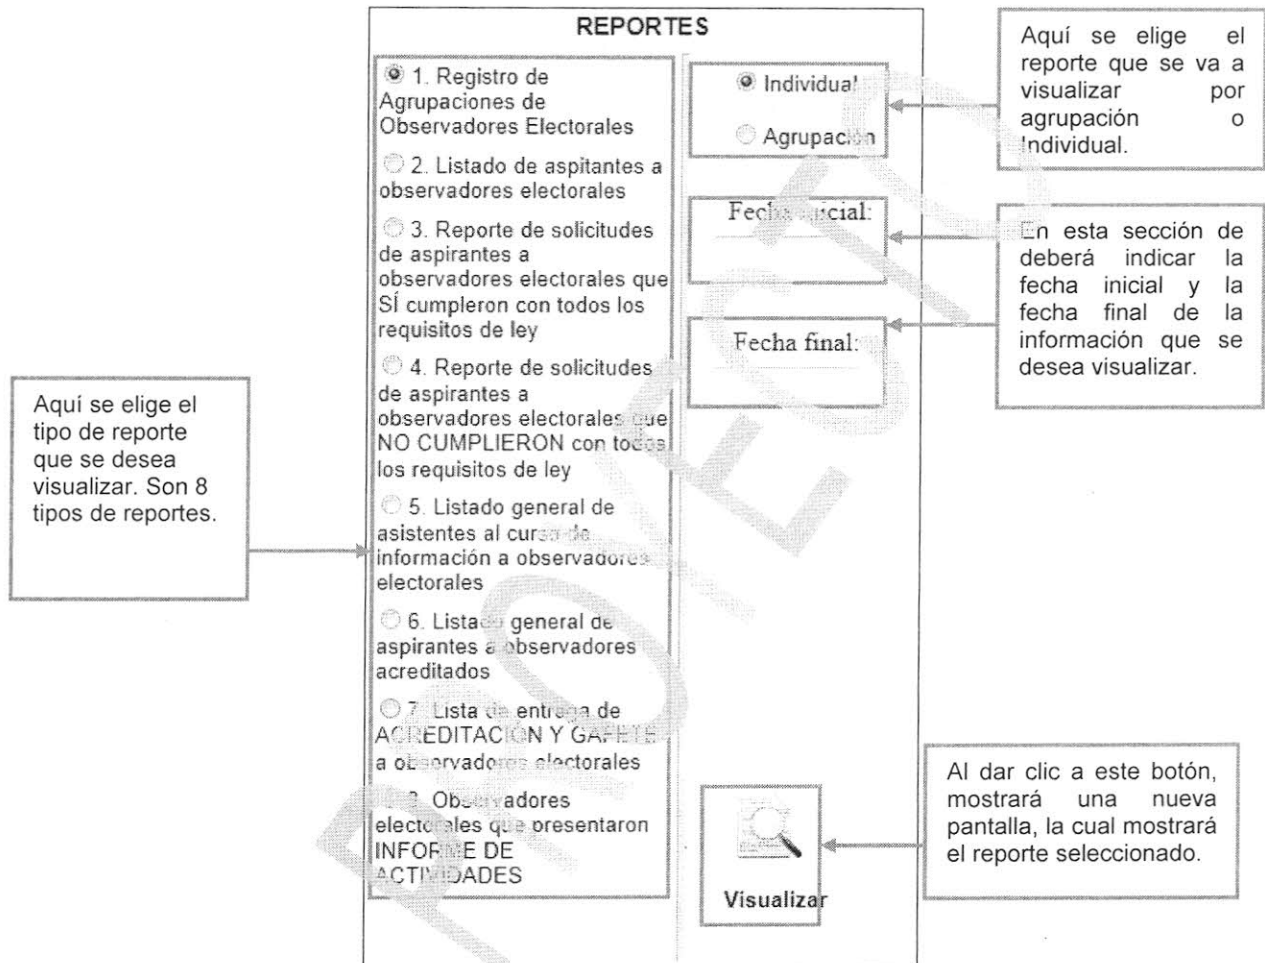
REPORTES

1. Registro de Agrupaciones de Observadores Electorales

2. Listado de aspitantes a observadores electorales

3. Reporte de solicitudes de aspirantes a observadores electorales que SÍ cumpleron con todos los requisitos de ley

4. Reporte de solicitudes de aspirantes a observadores electorales que NO CUMPLIERON con todos los requisitos de ley

5. Listado general de asistentes al curso de información a observadores electorales

6. Listado general de aspirantes a observadores acreditados

7. Lista de entrega de ACREDITACIÓN Y GAFETE a observadores electorales

8. Observadores electorales que presentaron INFORME DE ACTIVIDADES

Individual

Agrupación

Fecha inicial:

Fecha final:

Visualizar

Aquí se elige el reporte que se va a visualizar por agrupación o Individual.

En esta sección de deberá indicar la fecha inicial y la fecha final de la información que se desea visualizar.

Aquí se elige el tipo de reporte que se desea visualizar. Son 8 tipos de reportes.

Al dar clic a este botón, mostrará una nueva pantalla, la cual mostrará el reporte seleccionado.

PROYECTO